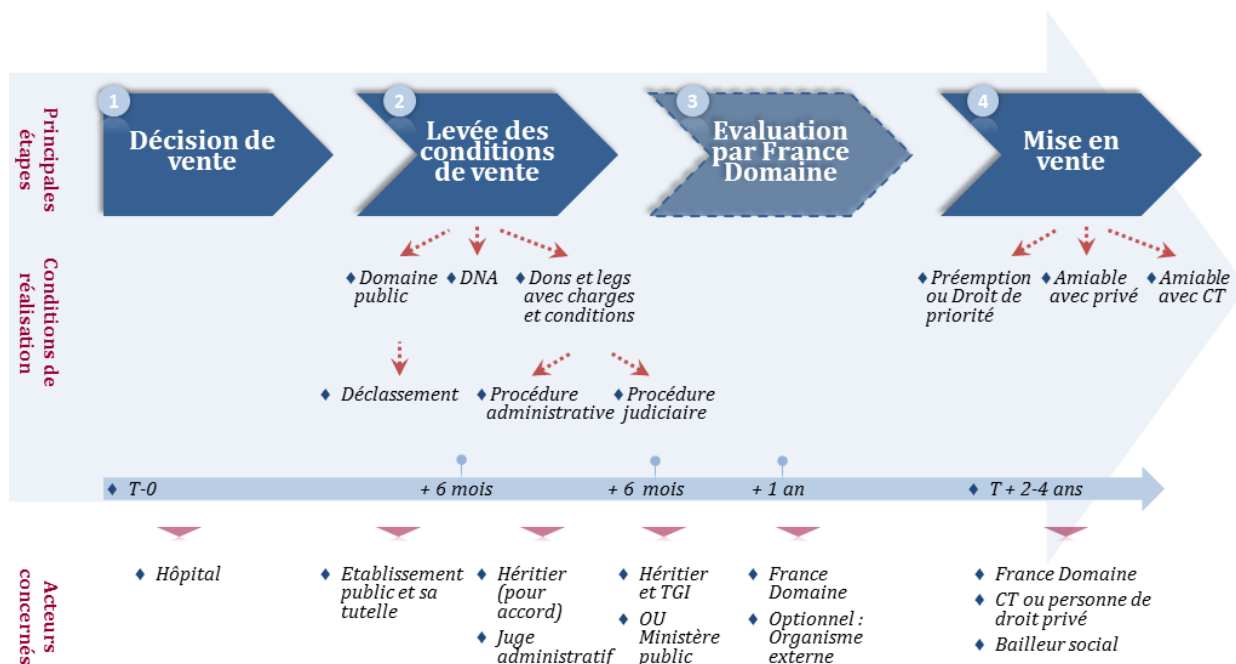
Principales étapes

1 Décision de vente

2 Levée des conditions de vente

3 Evaluation par France Domaine

4 Mise en vente

Conditions de réalisation

♦ Domaine public ♦ DNA ♦ Dons et legs avec charges et conditions

♦ Déclassement ♦ Procédure administrative ♦ Procédure judiciaire

♦ Préemption ou Droit de priorité ♦ Amiable avec privé ♦ Amiable avec CT

♦ T-0 + 6 mois + 6 mois + 1 an ♦ T + 2-4 ans

Acteurs concernés

♦ Hôpital

♦ Etablissement public et sa tutelle

♦ Héritier (pour accord)

♦ Juge administratif

♦ Héritier et TGI

♦ OU Ministère public

♦ France Domaine

♦ Optionnel : Organisme externe

♦ France Domaine

♦ CT ou personne de droit privé

♦ Bailleur social